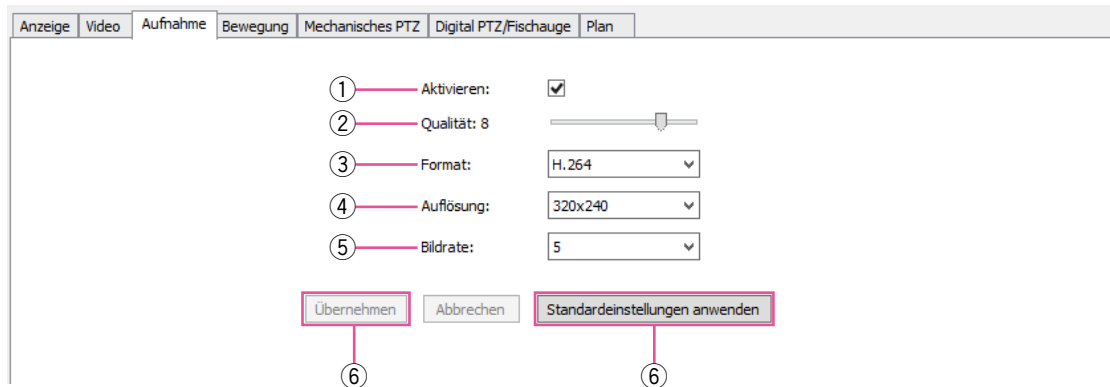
Anzeige | Video | Aufnahme | Bewegung | Mechanisches PTZ | Digital PTZ/Fischauge | Plan

① Aktivieren: ✔
② Qualität: 8
③ Format: H.264
④ Auflösung: 320x240
⑤ Bildrate: 5

Übernehmen | Abbrechen | Standardeinstellungen anwenden

⑥ ⑥